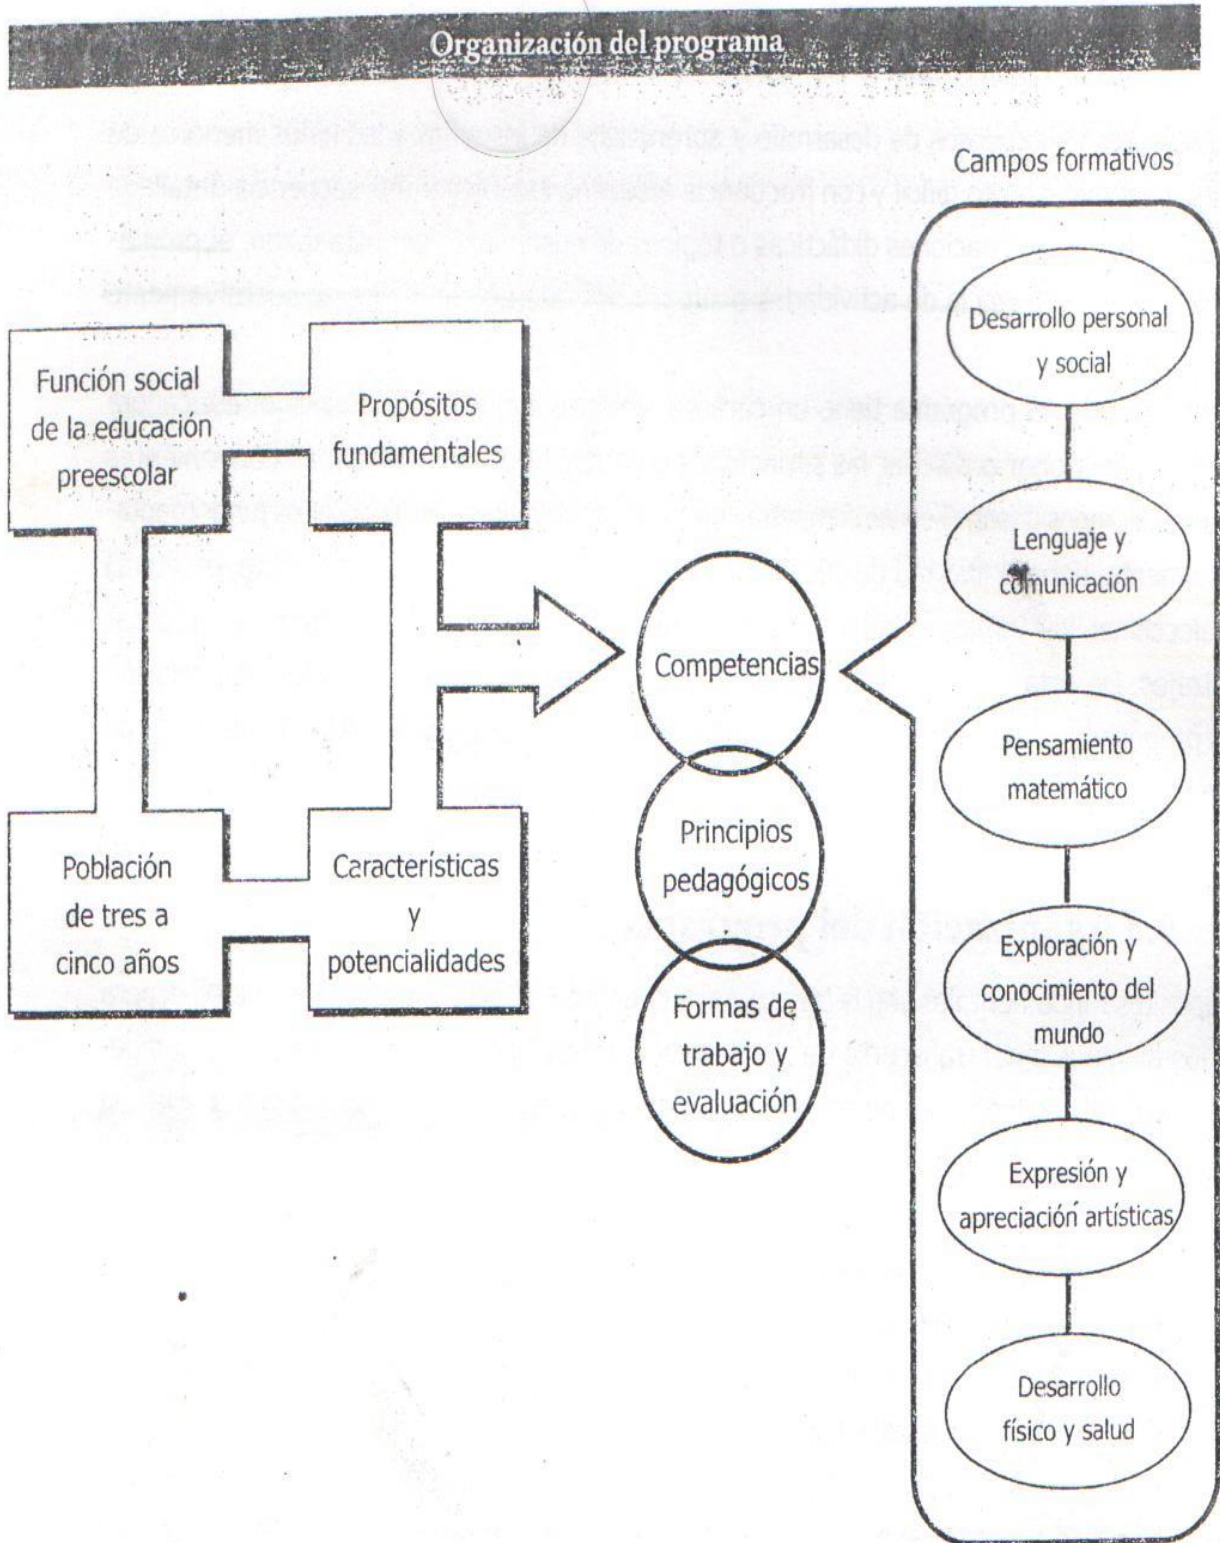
Organización del programa

Campos formativos

Función social de la educación preescolar

Propósitos fundamentales

Población de tres a cinco años

Características y potencialidades

Competencias

Principios pedagógicos

Formas de trabajo y evaluación

Desarrollo personal y social

Lenguaje y comunicación

Pensamiento matemático

Exploración y conocimiento del mundo

Expresión y apreciación artísticas

Desarrollo físico y salud